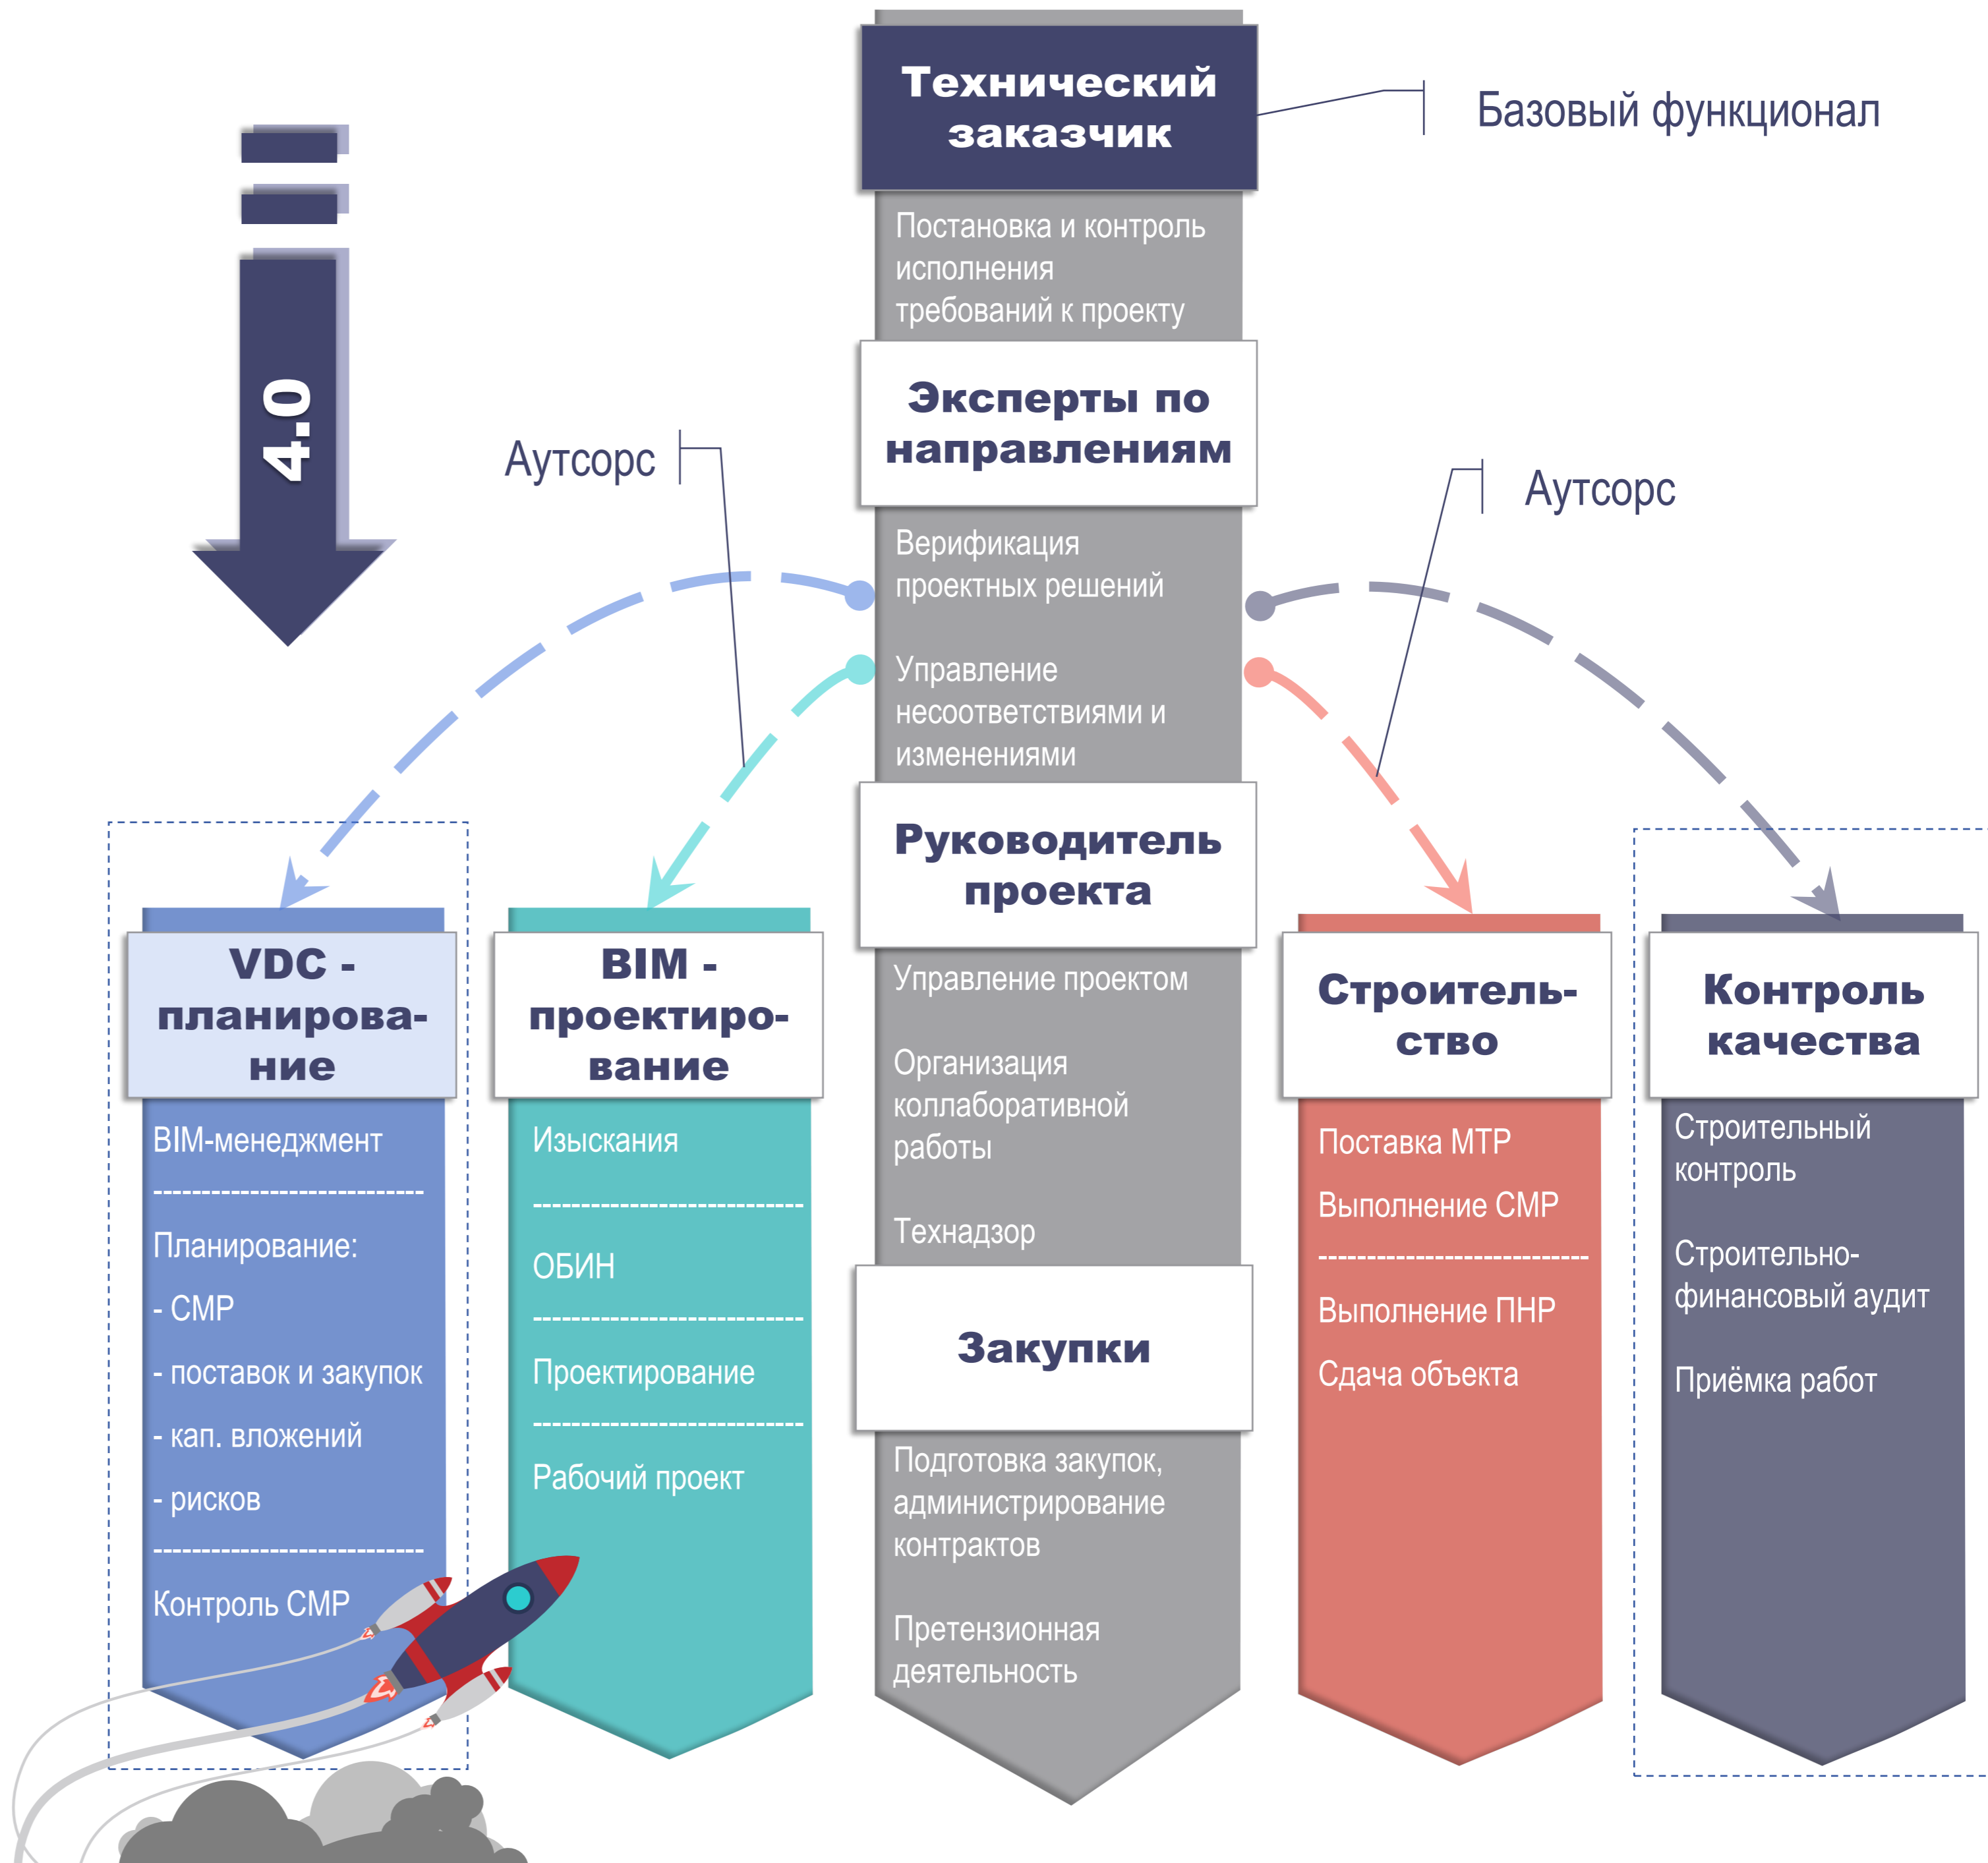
4.0

Технический заказчик

Базовый функционал

Постановка и контроль исполнения требований к проекту

Эксперты по направлениям

Аутсорс

Аутсорс

Верификация проектных решений

Управление несоответствиями и изменениями

Руководитель проекта

Управление проектом

Организация коллаборативной работы

Технадзор

Закупки

Подготовка закупок, администрирование контрактов

Претензионная деятельность

VDC - планирование

BIM-менеджмент

Планирование:

- СМР

- поставок и закупок

- кап. вложений

- рисков

Контроль СМР

BIM - проектирование

Изыскания

ОБИН

Проектирование

Рабочий проект

Строительство

Поставка МТР

Выполнение СМР

Выполнение ПНР

Сдача объекта

Контроль качества

Строительный контроль

Строительно-финансовый аудит

Приёмка работ